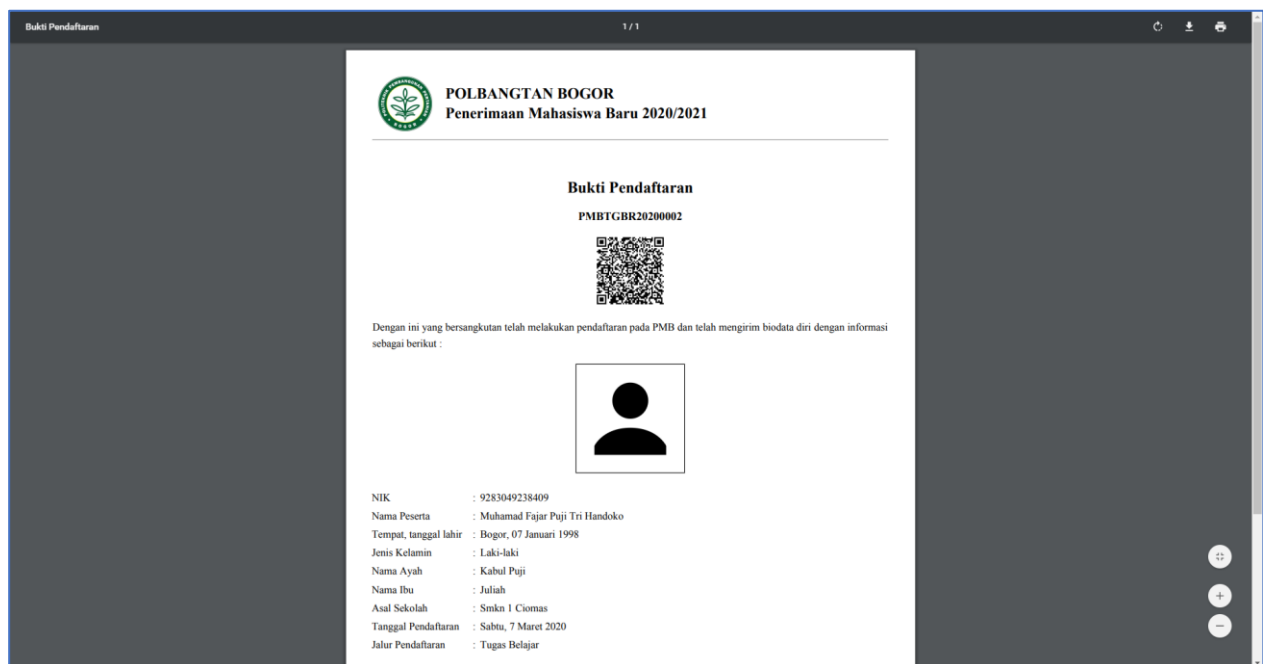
Bukti Pendaftaran

1 / 1

POLBANGTAN BOGOR
Penerimaan Mahasiswa Baru 2020/2021

Bukti Pendaftaran

PMBTGBR20200002

Dengan ini yang bersangkutan telah melakukan pendaftaran pada PMB dan telah mengirim biodata diri dengan informasi sebagai berikut :

NIK : 9283049238409
Nama Peserta : Muhamad Fajar Puji Tri Handoko
Tempat, tanggal lahir : Bogor, 07 Januari 1998
Jenis Kelamin : Laki-laki
Nama Ayah : Kabul Puji
Nama Ibu : Juliah
Asal Sekolah : Smkn 1 Ciomas
Tanggal Pendaftaran : Sabtu, 7 Maret 2020
Jalur Pendaftaran : Tugas Belajar